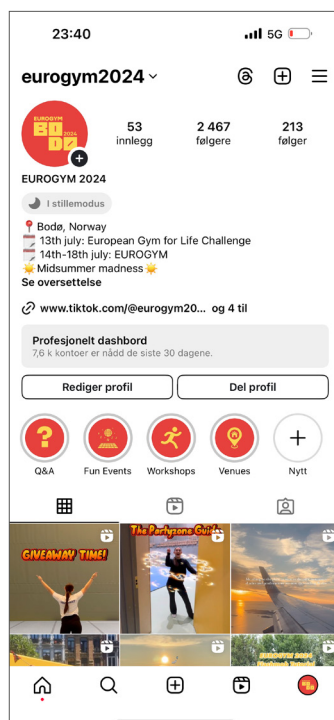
23:40

5G

eurogym2024

EUROGYM BODØ 2024

53 innlegg

2 467 følgere

213 følger

EUROGYM 2024

I stillemodus

📍Bodø, Norway
🗓️13th july: European Gym for Life Challenge
🗓️14th-18th july: EUROGYM
☀️Midsummer madness☀️
Se oversettelse

www.tiktok.com/@eurogym20... og 4 til

Profesjonelt dashbord
7,6 k kontoer er nådd de siste 30 dagene.

Rediger profil

Del profil

Q&A

Fun Events

Workshops

Venues

Nytt

GIVEAWAY TIME!

The Partyzone Guide

EUROGYM 2024